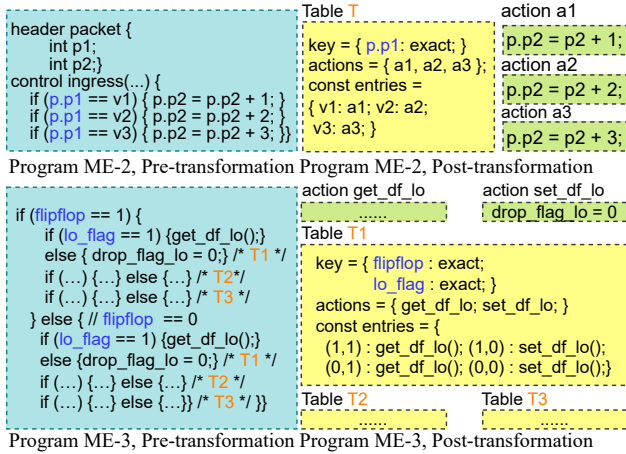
header packet {
int p1;
int p2;}
control ingress(...) {
if (p.p1 == v1) { p.p2 = p.p2 + 1; }
if (p.p1 == v2) { p.p2 = p.p2 + 2; }
if (p.p1 == v3) { p.p2 = p.p2 + 3; }}

Table T
key = { p.p1: exact; }
actions = { a1, a2, a3 };
const entries =
{ v1: a1; v2: a2;
v3: a3; }

action a1
p.p2 = p2 + 1;
action a2
p.p2 = p2 + 2;
action a3
p.p2 = p2 + 3;

Program ME-2, Pre-transformation Program ME-2, Post-transformation

if (flipflop == 1) {
if (lo_flag == 1) {get_df_lo();}
else { drop_flag_lo = 0;} /* T1 */
if (…) {…} else {…} /* T2*/
if (…) {…} else {…} /* T3 */
} else { // flipflop == 0
if (lo_flag == 1) {get_df_lo();}
else {drop_flag_lo = 0;} /* T1 */
if (…) {…} else {…} /* T2 */
if (…) {…} else {…}} /* T3 */ }}

action get_df_lo
……
action set_df_lo
drop_flag_lo = 0

Table T1
key = { flipflop : exact;
lo_flag : exact;}
actions = { get_df_lo; set_df_lo; }
const entries = {
(1,1) : get_df_lo(); (1,0) : set_df_lo();
(0,1) : get_df_lo(); (0,0) : set_df_lo();}

Table T2
……
Table T3
……

Program ME-3, Pre-transformation Program ME-3, Post-transformation